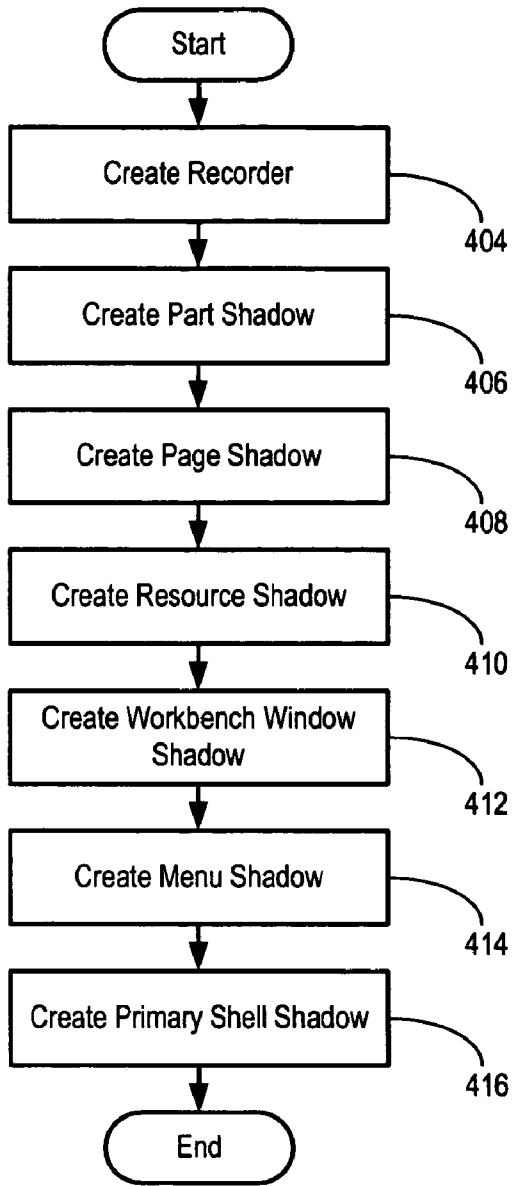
Start

Create Recorder

404

Create Part Shadow

406

Create Page Shadow

408

Create Resource Shadow

410

Create Workbench Window Shadow

412

Create Menu Shadow

414

Create Primary Shell Shadow

416

End